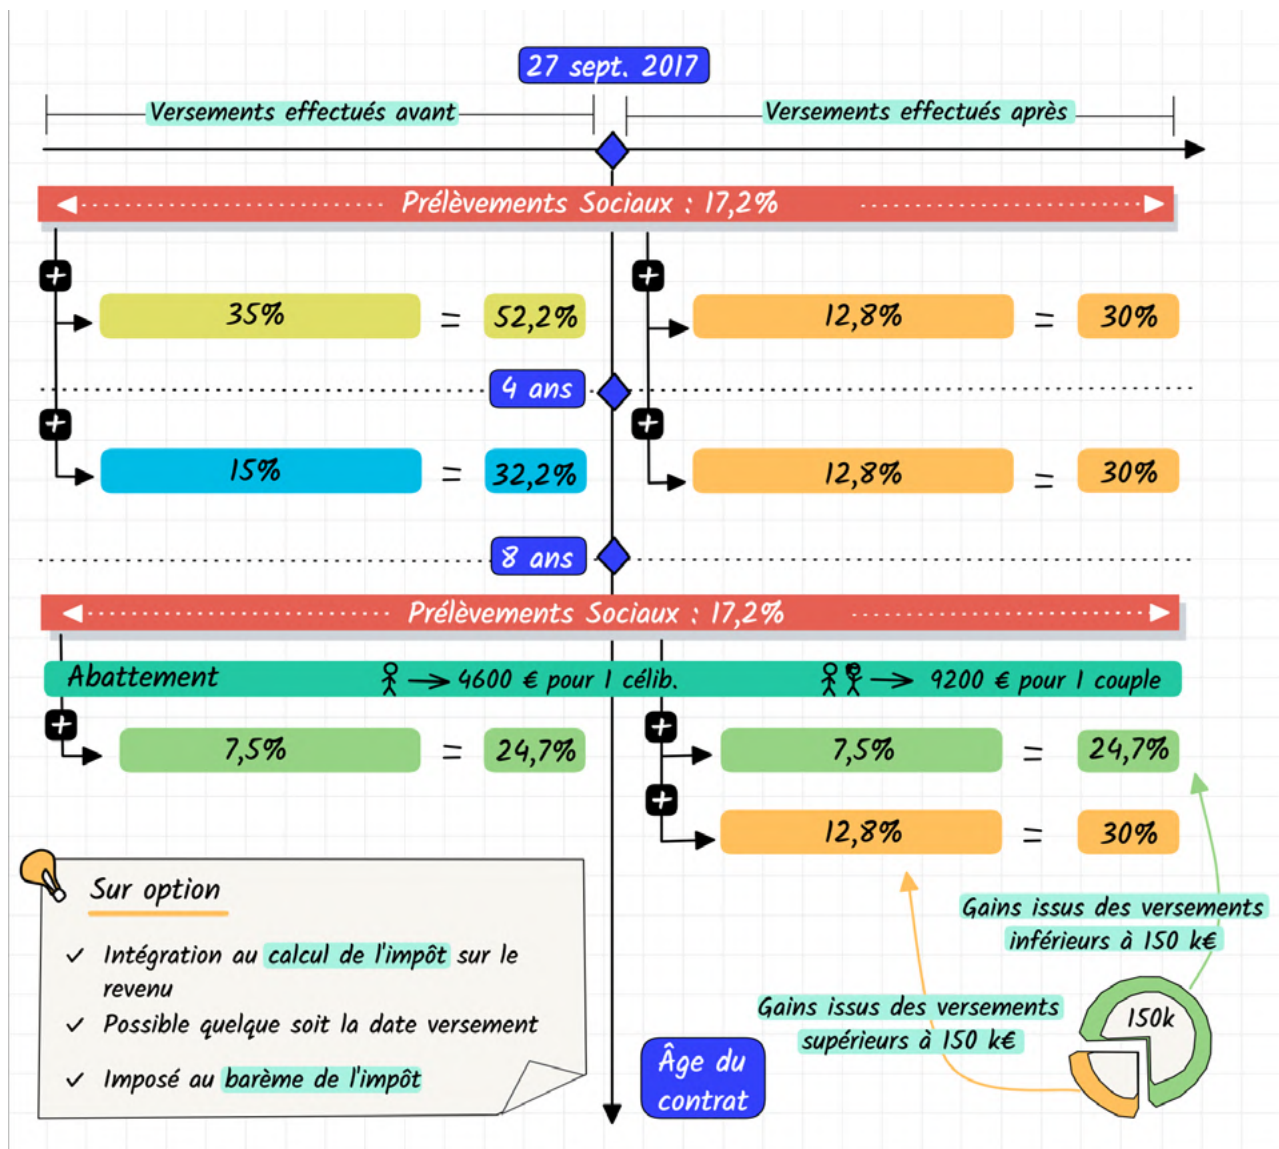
27 sept. 2017

Versements effectués avant

Versements effectués après

Prélèvements Sociaux : 17,2%

35% = 52,2%

12,8% = 30%

4 ans

15% = 32,2%

12,8% = 30%

8 ans

Prélèvements Sociaux : 17,2%

Abattement → 4600 € pour 1 célib. → 9200 € pour 1 couple

7,5% = 24,7%

7,5% = 24,7%

12,8% = 30%

Sur option

✓ Intégration au calcul de l'impôt sur le revenu

✓ Possible quelque soit la date versement

✓ Imposé au barème de l'impôt

Gains issus des versements inférieurs à 150 k€

Gains issus des versements supérieurs à 150 k€

150k

Âge du contrat